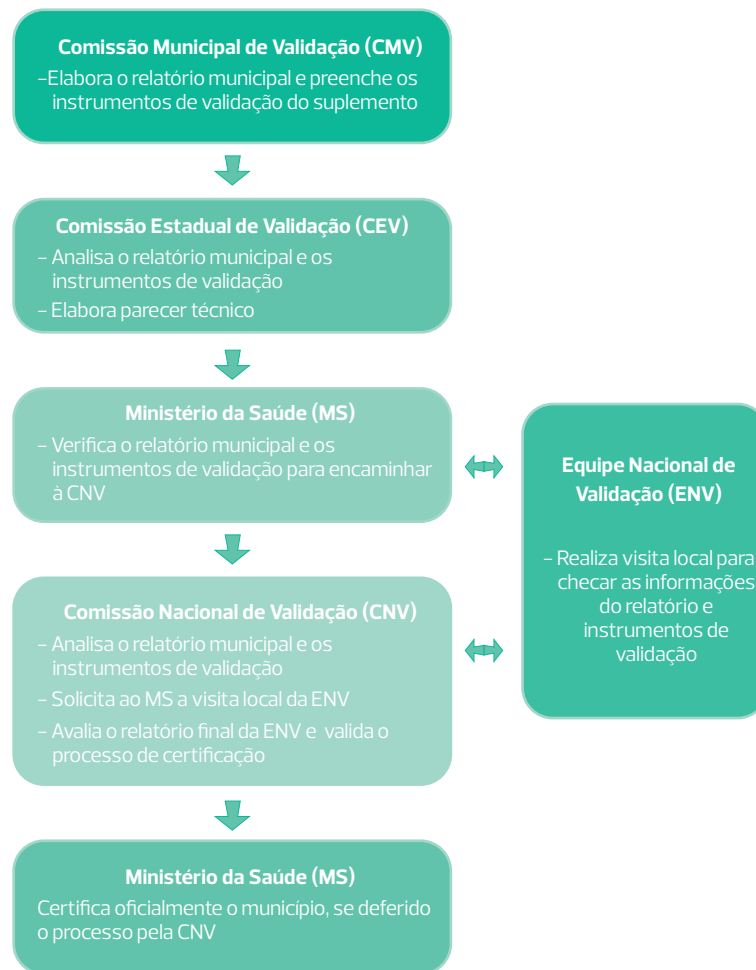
Comissão Municipal de Validação (CMV)
–Elabora o relatório municipal e preenche os instrumentos de validação do suplemento

Comissão Estadual de Validação (CEV)
– Analisa o relatório municipal e os instrumentos de validação
– Elabora parecer técnico

Ministério da Saúde (MS)
– Verifica o relatório municipal e os instrumentos de validação para encaminhar à CNV

Equipe Nacional de Validação (ENV)
– Realiza visita local para checar as informações do relatório e instrumentos de validação

Comissão Nacional de Validação (CNV)
– Analisa o relatório municipal e os instrumentos de validação
– Solicita ao MS a visita local da ENV
– Avalia o relatório final da ENV e valida o processo de certificação

Ministério da Saúde (MS)
Certifica oficialmente o município, se deferido o processo pela CNV